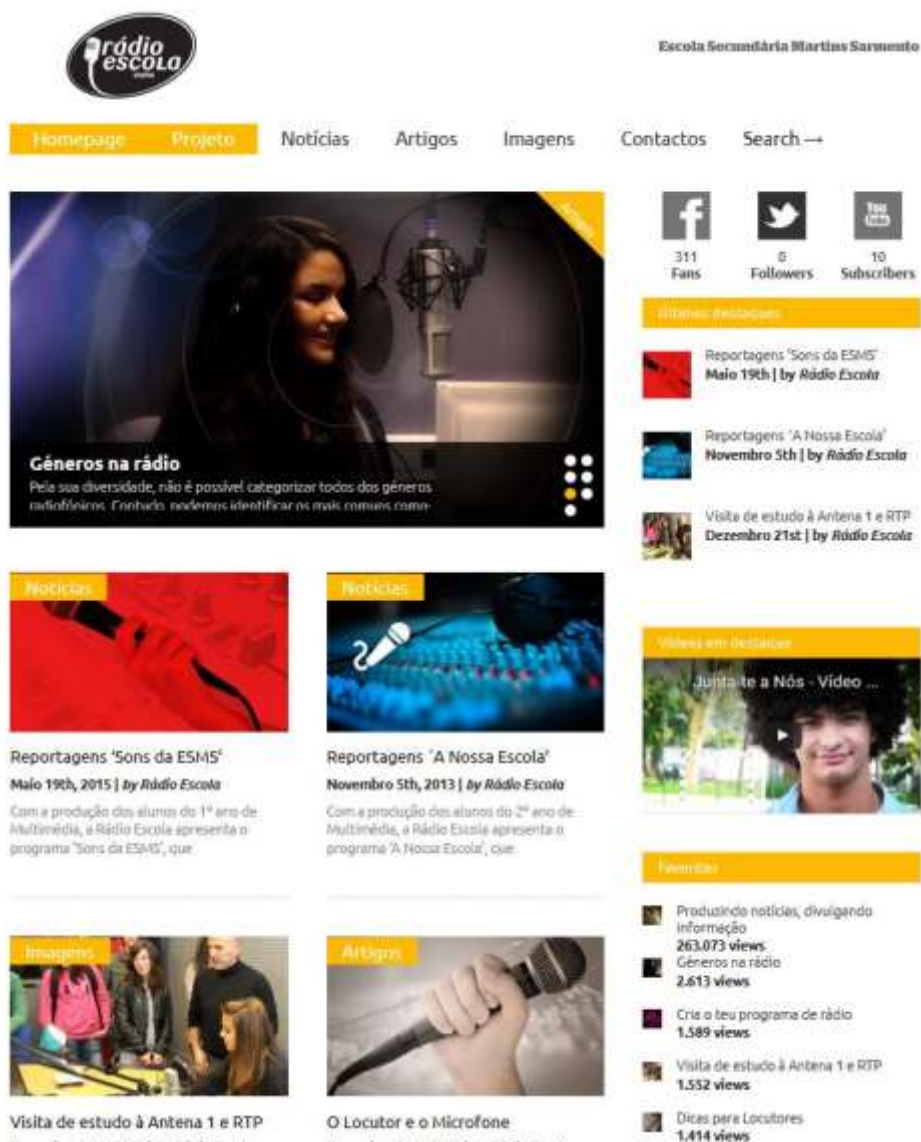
rádio escola

Escola Secundária Martins Sarmento

Homepage Projeto Notícias Artigos Imagens Contactos Search →

Artigos

Géneros na rádio

Pela sua diversidade, não é possível categorizar todos dos géneros radiofónicos. Contudo, podemos identificar os mais comuns como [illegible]

311 Fans 0 Followers 10 Subscribers

Últimos destaques

Reportagens 'Sons da ESMS'
Maio 19th | by Rádio Escola

Reportagens 'A Nossa Escola'
Novembro 5th | by Rádio Escola

Visita de estudo à Antena 1 e RTP
Dezembro 21st | by Rádio Escola

Notícias

Reportagens 'Sons da ESMS'
Maio 19th, 2015 | by Rádio Escola
Com a produção dos alunos do 1º ano de Multimédia, a Rádio Escola apresenta o programa 'Sons da ESMS', que

Notícias

Reportagens 'A Nossa Escola'
Novembro 5th, 2013 | by Rádio Escola
Com a produção dos alunos do 2º ano de Multimédia, a Rádio Escola apresenta o programa 'A Nossa Escola', que

Vídeos em destaque

Junta-te a Nós - Video ...

Favoritos

Produzindo notícias, divulgando informação
263.073 views

Géneros na rádio
2.613 views

Cria o teu programa de rádio
1.589 views

Visita de estudo à Antena 1 e RTP
1.552 views

Dicas para Locutores
1.414 views

Imagens

Visita de estudo à Antena 1 e RTP

Artigos

O Locutor e o Microfone